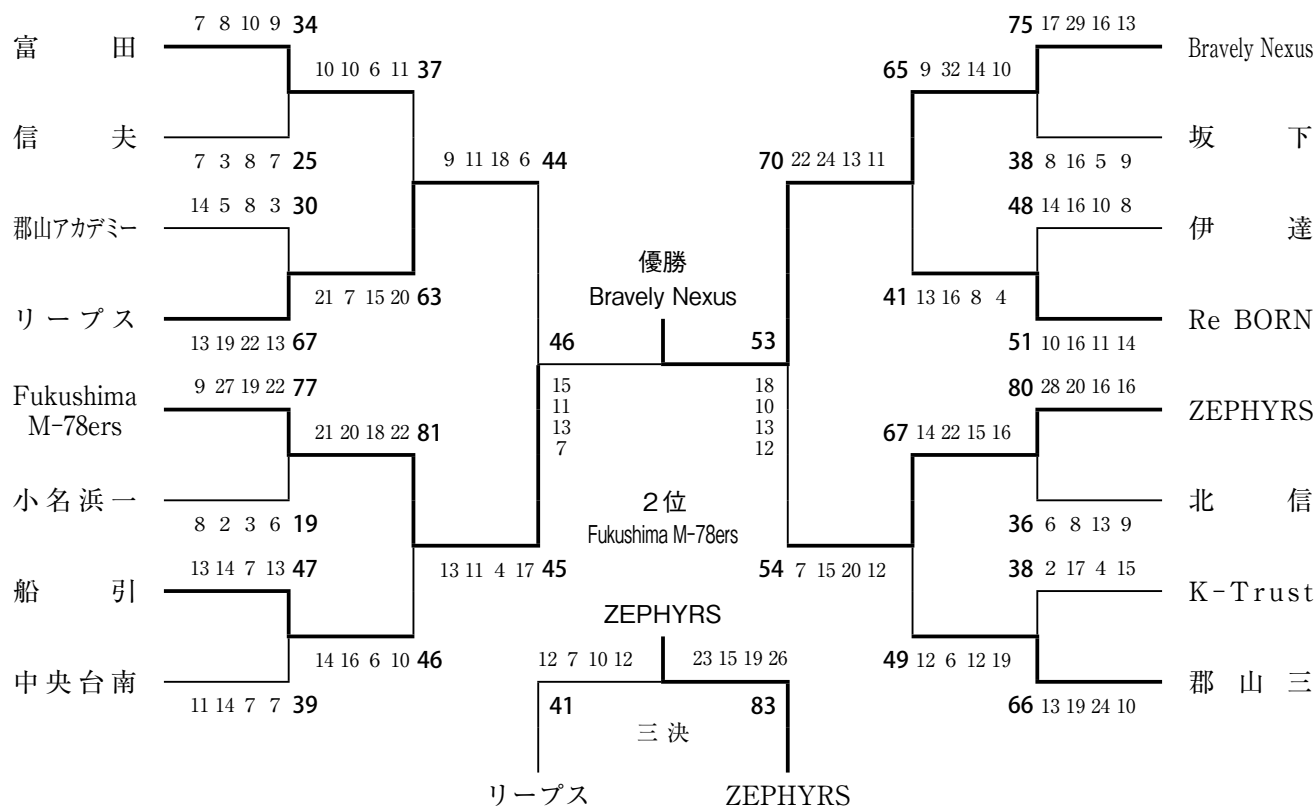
富田
7 8 10 9 34
信夫
7 3 8 7 25
10 10 6 11 37
郡山アカデミー
14 5 8 3 30
リープス
13 19 22 13 67
21 7 15 20 63
9 11 18 6 44
Fukushima M-78ers
9 27 19 22 77
小名浜一
8 2 3 6 19
21 20 18 22 81
船引
13 14 7 13 47
中央台南
11 14 7 7 39
14 16 6 10 46
13 11 4 17 45

優勝
Bravely Nexus
46
15
11
13
7
53
18
10
13
12
2位
Fukushima M-78ers

Bravely Nexus
75 17 29 16 13
坂下
38 8 16 5 9
65 9 32 14 10
伊達
48 14 16 10 8
Re BORN
51 10 16 11 14
41 13 16 8 4
70 22 24 13 11
ZEPHYRS
80 28 20 16 16
北信
36 6 8 13 9
67 14 22 15 16
K-Trust
38 2 17 4 15
郡山三
66 13 19 24 10
49 12 6 12 19
54 7 15 20 12

ZEPHYRS
12 7 10 12
23 15 19 26
41
83
三決
リープス
ZEPHYRS